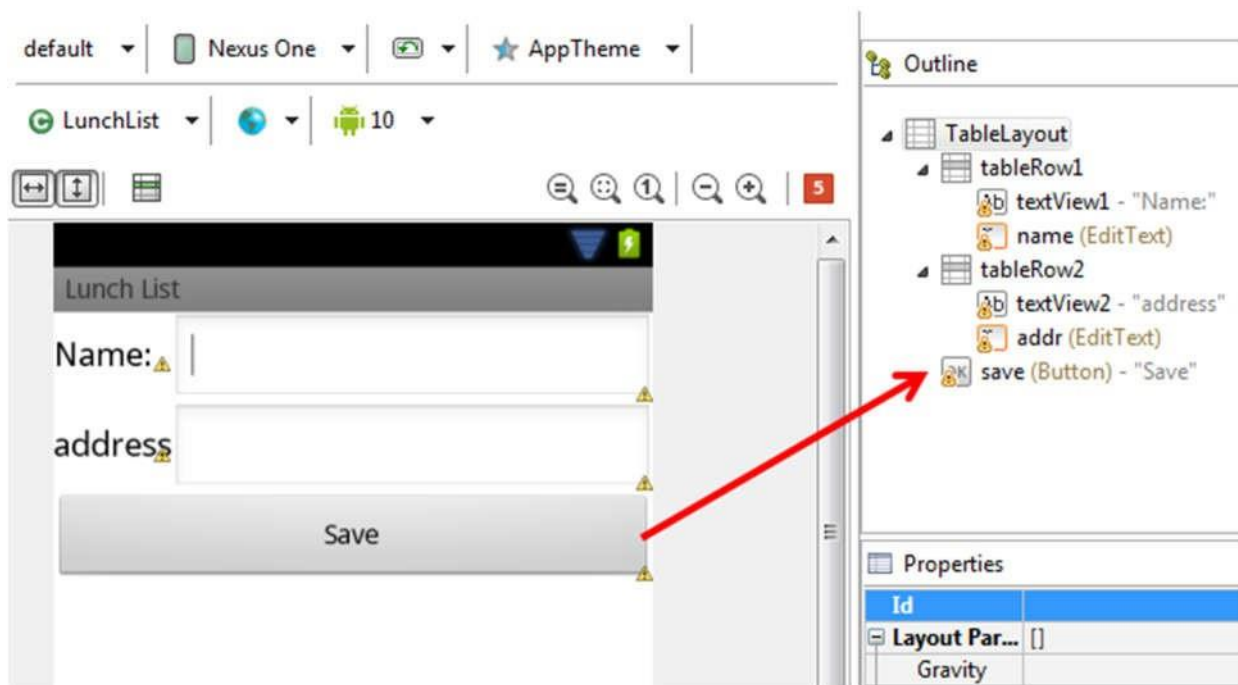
default Nexus One AppTheme

LunchList 10

5

Lunch List

Name:

address

Save

Outline

TableLayout
tableRow1
textView1 - "Name:"
name (EditText)
tableRow2
textView2 - "address"
addr (EditText)
save (Button) - "Save"

Properties

| Id | |
|---|---|
| Layout Par... | [] |
| Gravity | |